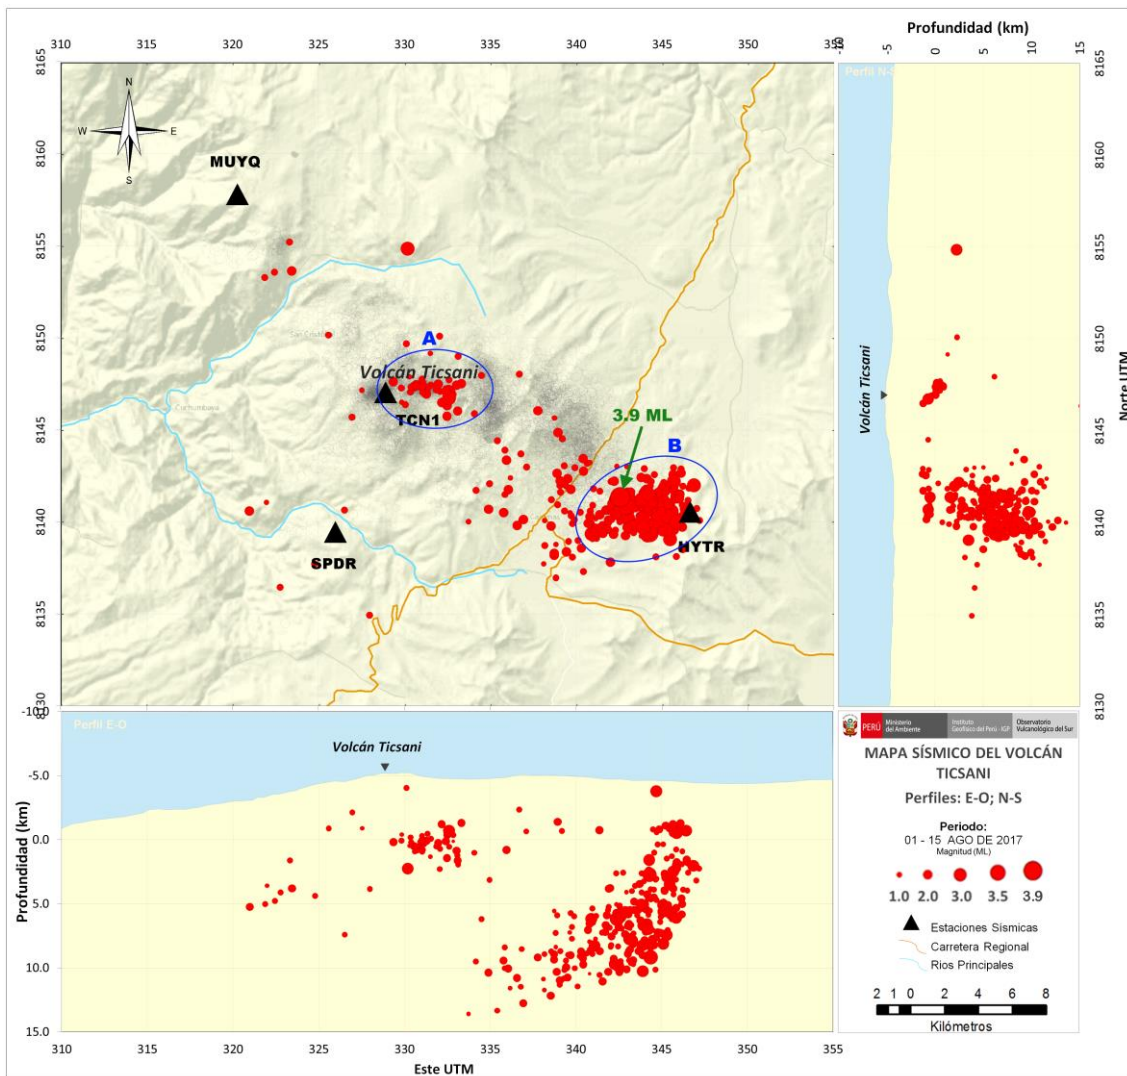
310 315 320 325 330 335 340 345 350 355

Profundidad (km)
-5 0 5 10 15

8165 8160 8155 8150 8145 8140 8135 8130

N
W E
S

MUYQ

A
Volcán Ticsani
TCN1

3.9 ML

B
HYTR

SPDR

Perfil N-S
Volcán Ticsani

8165 8160 8155 8150 8145 8140 8135 8130
Norte UTM

Perfil E-O
Volcán Ticsani

Profundidad (km)
-10.0
-5.0
0.0
5.0
10.0
15.0

310 315 320 325 330 335 340 345 350 355
Este UTM

PERÚ Ministerio del Ambiente Instituto Geofísico del Perú - IGP Observatorio Vulcanológico del Sur

MAPA SÍSMICO DEL VOLCÁN TICSANI
Perfiles: E-O; N-S

Periodo:
01 - 15 AGO DE 2017
Magnitud (ML)

1.0 2.0 3.0 3.5 3.9

Estaciones Sísmicas
Carretera Regional
Rios Principales

2 1 0 2 4 6 8
Kilómetros